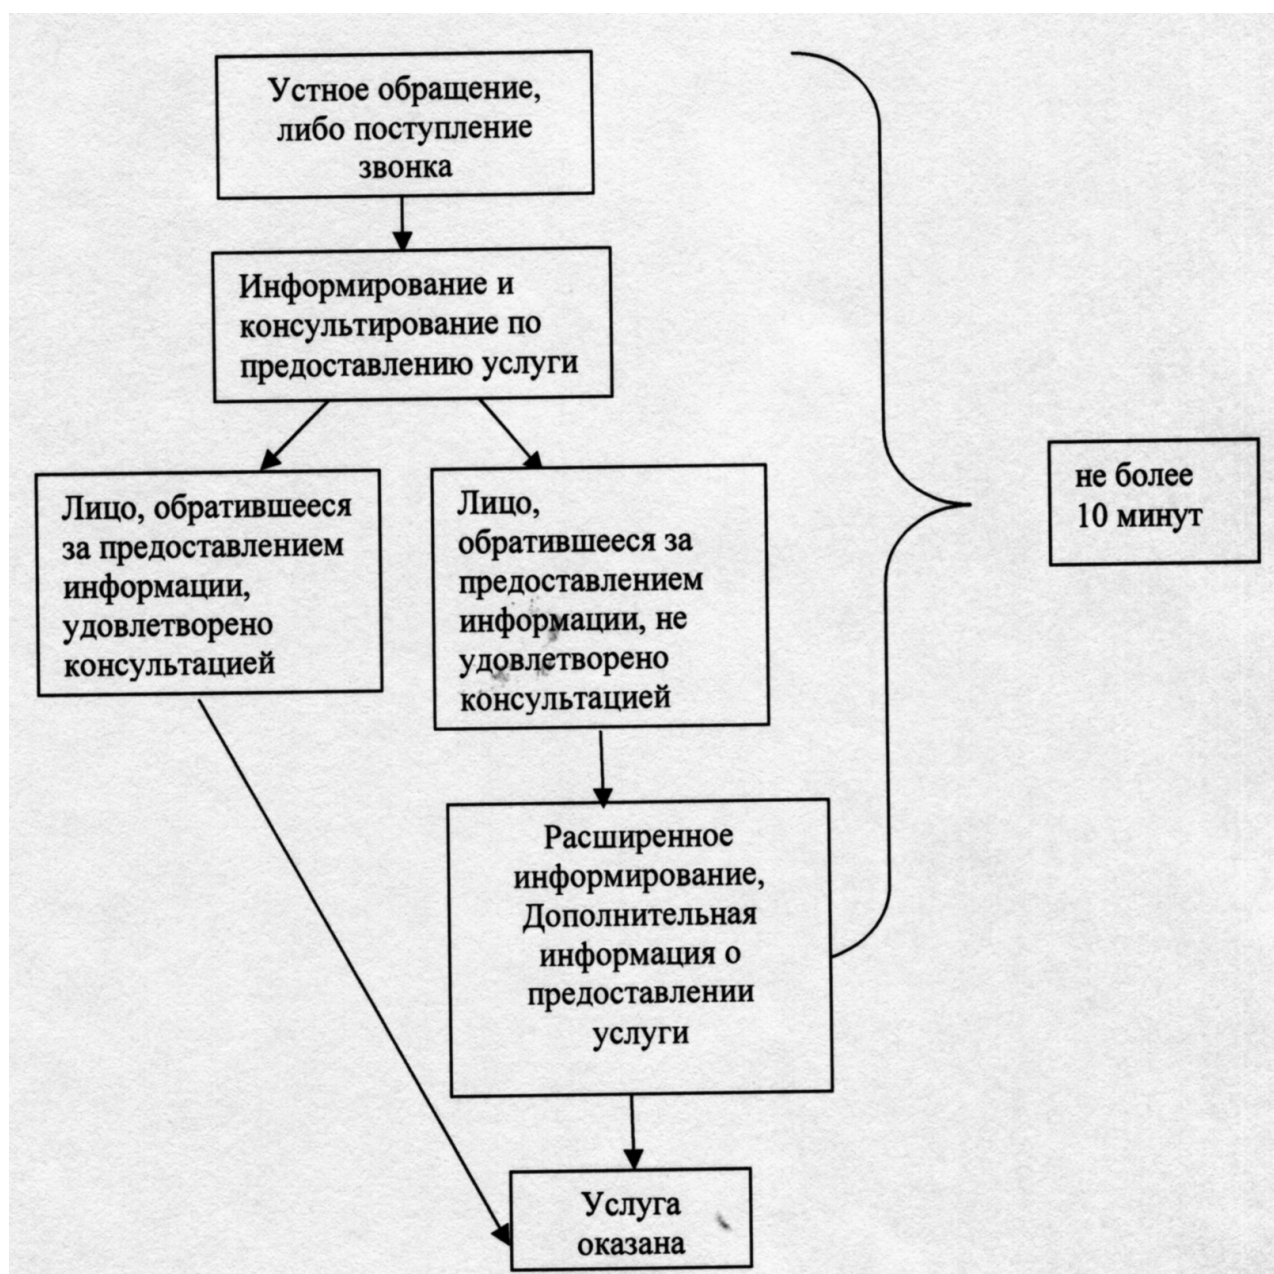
Устное обращение, либо поступление звонка

Информирование и консультирование по предоставлению услуги

Лицо, обратившееся за предоставлением информации, удовлетворено консультацией

Лицо, обратившееся за предоставлением информации, не удовлетворено консультацией

Расширенное информирование, Дополнительная информация о предоставлении услуги

Услуга оказана

не более 10 минут